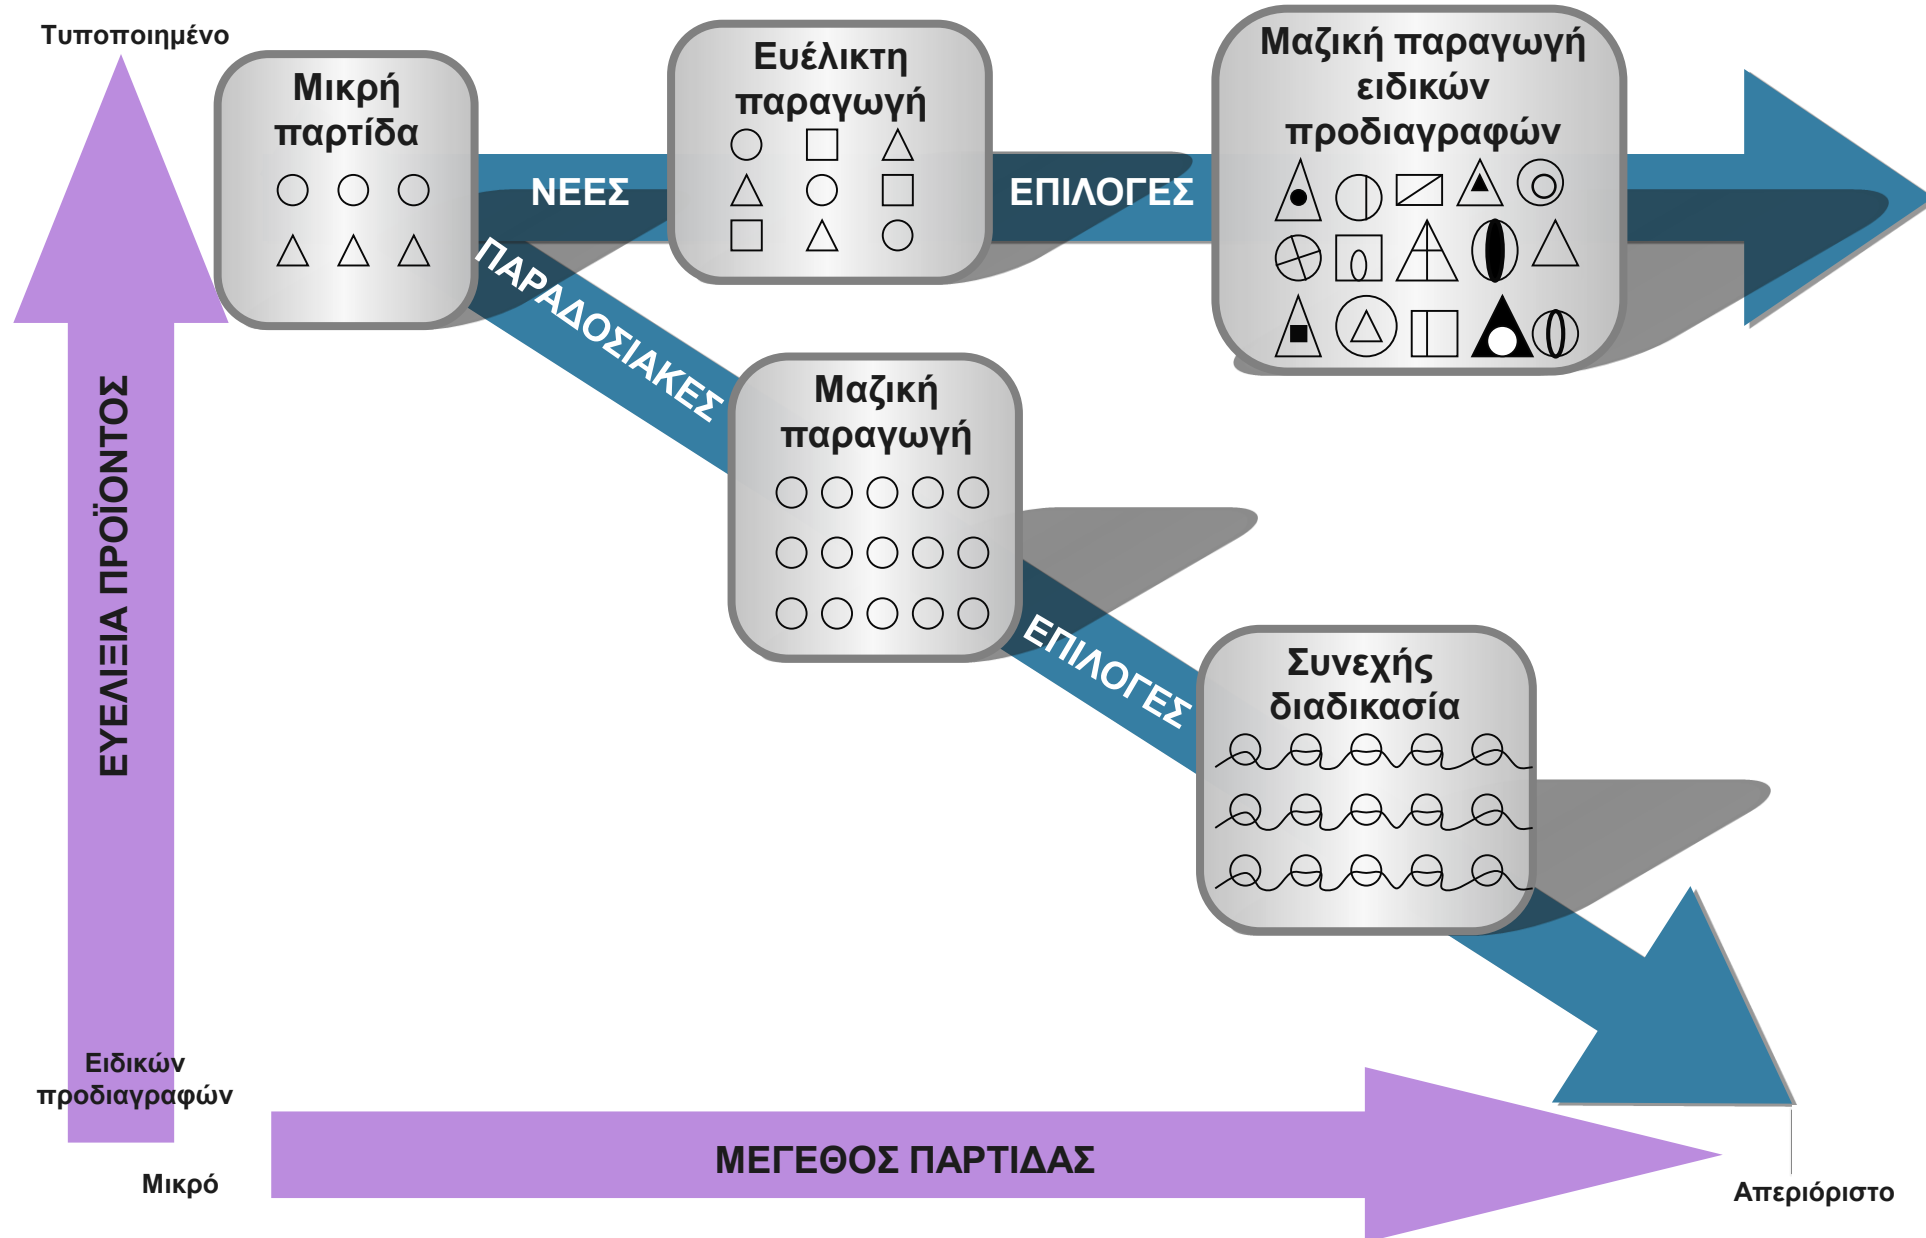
Τυποποιημένο

Μικρή παρτίδα

ΝΕΕΣ

Ευέλικτη παραγωγή

ΕΠΙΛΟΓΕΣ

Μαζική παραγωγή ειδικών προδιαγραφών

ΠΑΡΑΔΟΣΙΑΚΕΣ

Μαζική παραγωγή

ΕΠΙΛΟΓΕΣ

Συνεχής διαδικασία

ΕΥΕΛΙΞΙΑ ΠΡΟΪΟΝΤΟΣ

Ειδικών προδιαγραφών

Μικρό

ΜΕΓΕΘΟΣ ΠΑΡΤΙΔΑΣ

Απεριόριστο